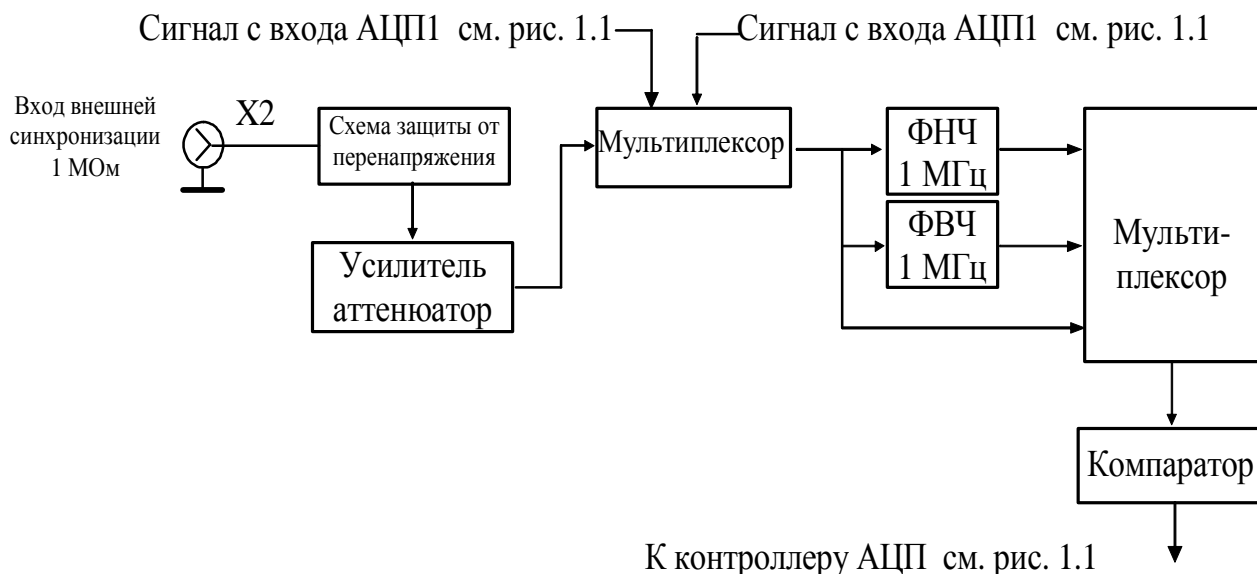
Сигнал с входа АЦП1 см. рис. 1.1

Сигнал с входа АЦП1 см. рис. 1.1

Вход внешней синхронизации 1 МОм

X2

Схема защиты от перенапряжения

Усилитель аттенюатор

Мультиплексор

ФНЧ 1 МГц

ФВЧ 1 МГц

Мульти-плексор

Компаратор

К контроллеру АЦП см. рис. 1.1